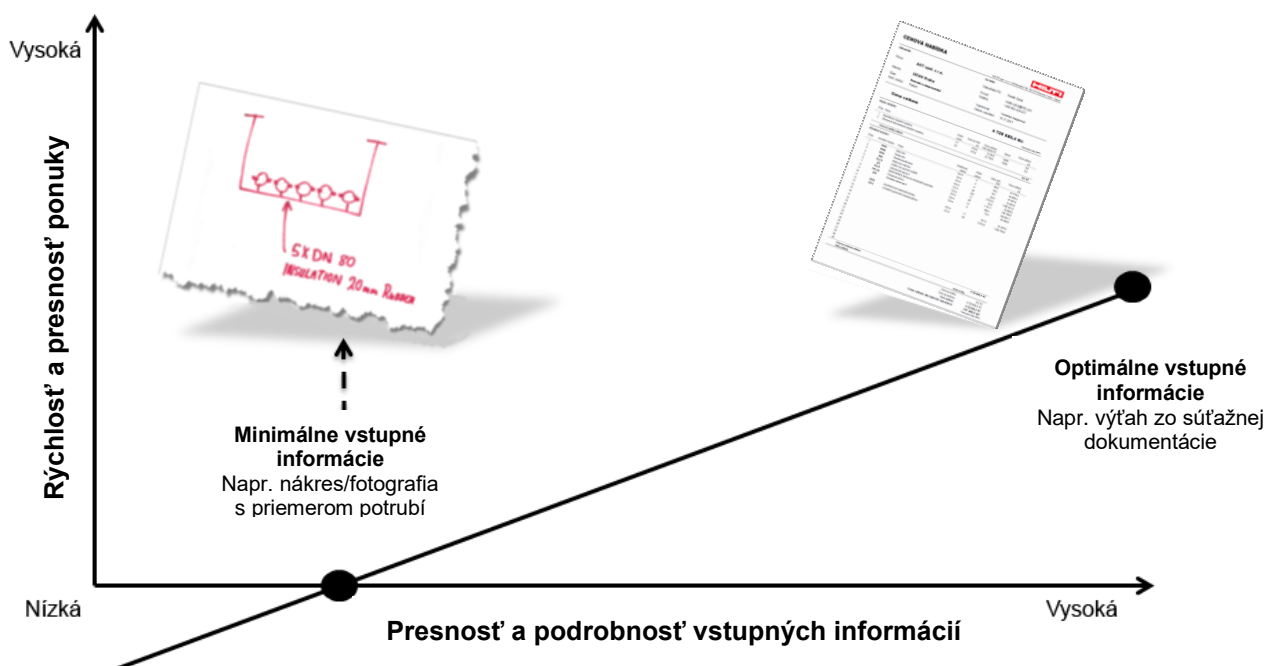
Vysoká

Rýchlosť a presnosť ponuky

5XDN 80
INSULATION 20mm RUBBER

CENOVÁ PONUKA

HILTI

Minimálne vstupné informácie
Napr. nákres/fotografia s priemerom potrubí

Optimálne vstupné informácie
Napr. výťah zo súťažnej dokumentácie

Nízká

Vysoká

Presnosť a podrobnosť vstupných informácií